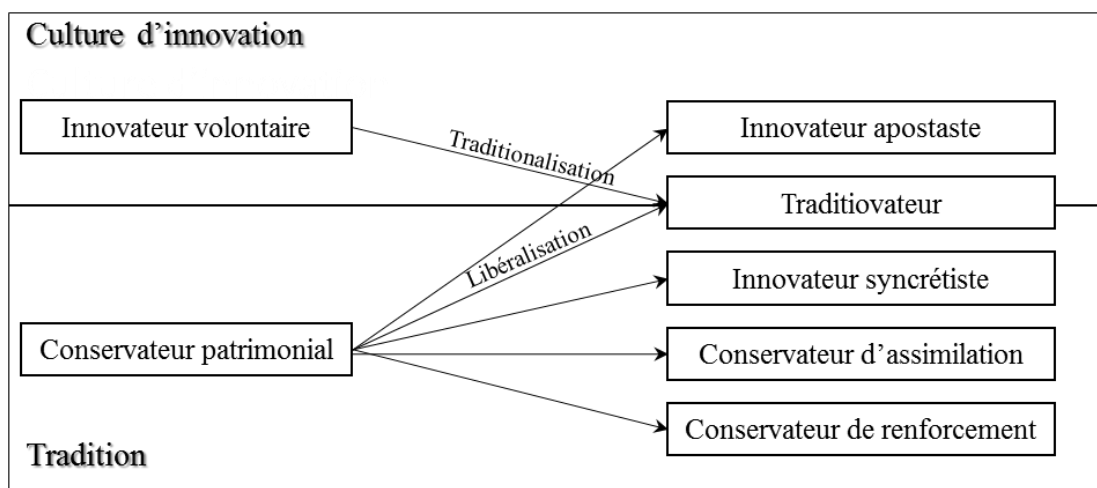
Culture d’innovation

Innovateur volontaire

Traditionalisation

Innovateur apostaste

Traditiovateur

Libéralisation

Innovateur syncrétiste

Conservateur patrimonial

Conservateur d’assimilation

Conservateur de renforcement

Tradition